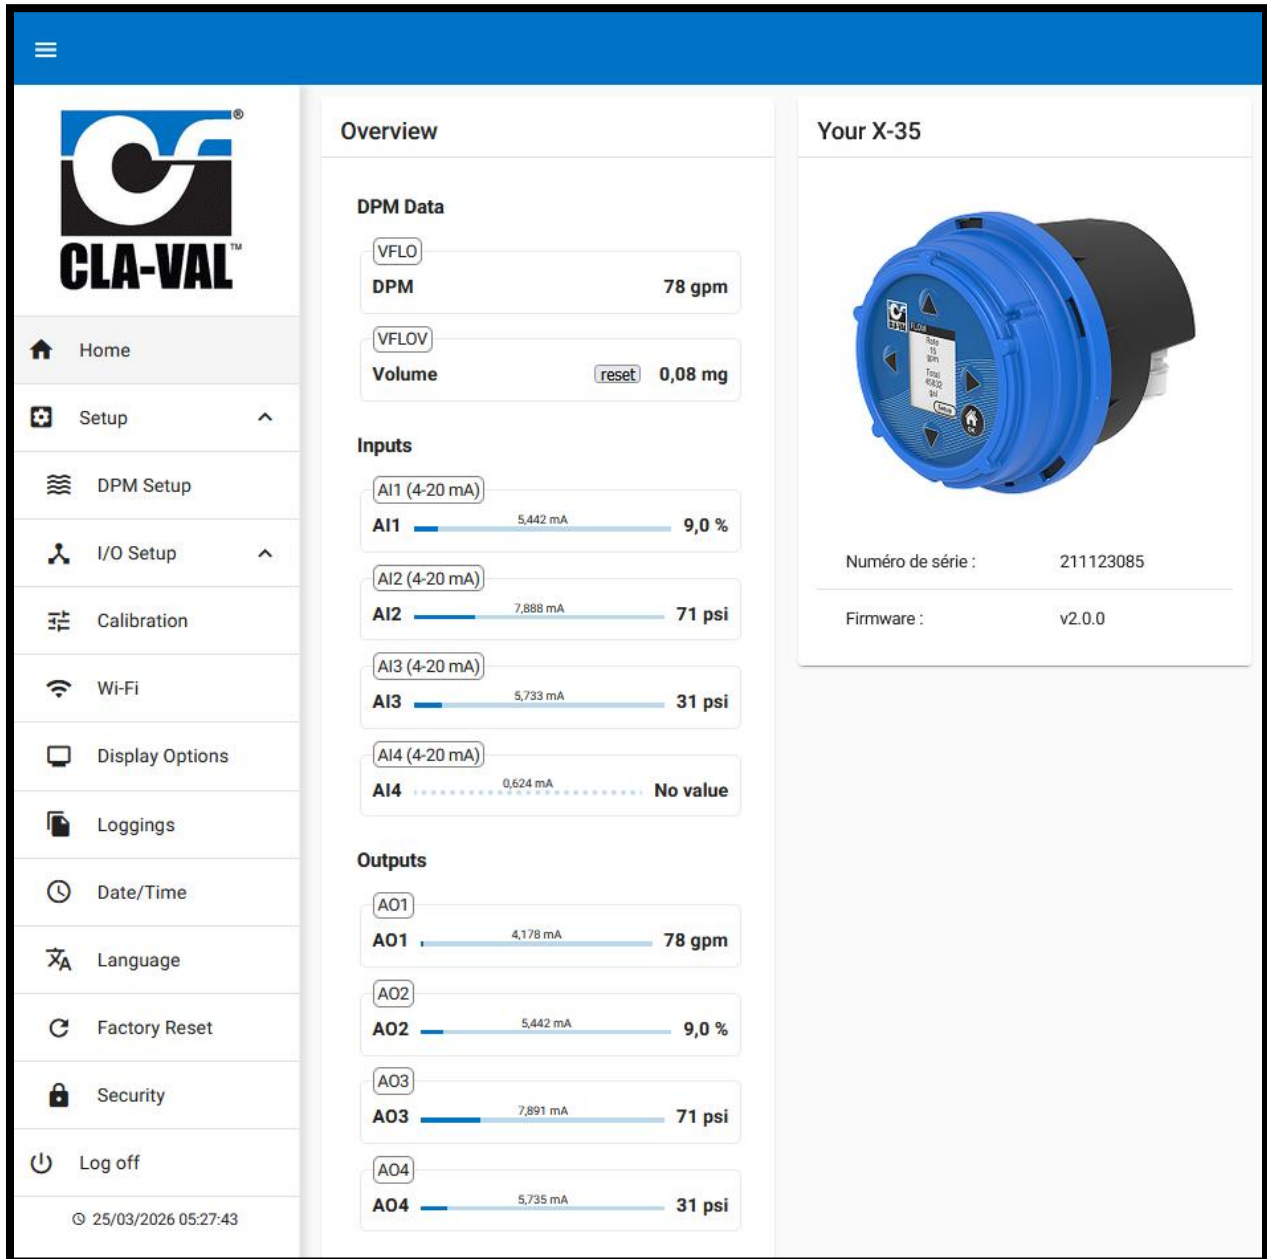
CLA-VAL

Home

Setup

DPM Setup

I/O Setup

Calibration

Wi-Fi

Display Options

Loggings

Date/Time

Language

Factory Reset

Security

Log off

25/03/2026 05:27:43

Overview

DPM Data

VFLO
DPM 78 gpm

VFLOV
Volume reset 0,08 mg

Inputs

AI1 (4-20 mA)
AI1 5,442 mA 9,0 %

AI2 (4-20 mA)
AI2 7,888 mA 71 psi

AI3 (4-20 mA)
AI3 5,733 mA 31 psi

AI4 (4-20 mA)
AI4 0,624 mA No value

Outputs

AO1
AO1 4,178 mA 78 gpm

AO2
AO2 5,442 mA 9,0 %

AO3
AO3 7,891 mA 71 psi

AO4
AO4 5,735 mA 31 psi

Your X-35

Numéro de série : 211123085

Firmware : v2.0.0